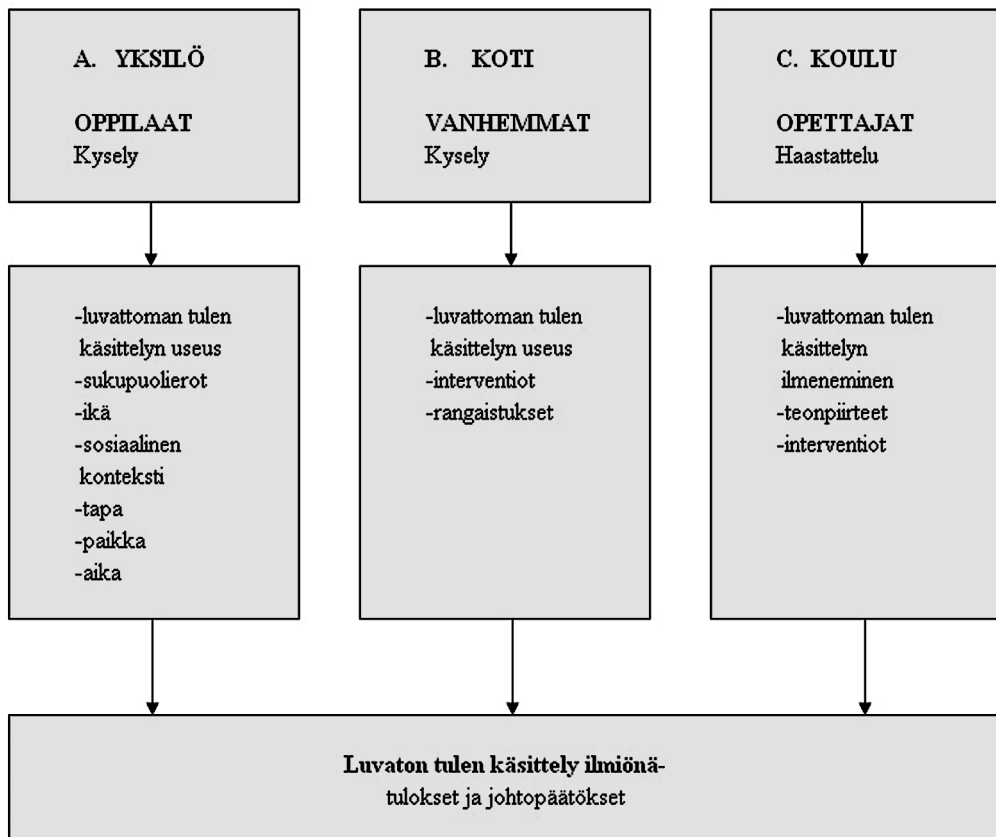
A. YKSILÖ

OPPILAAT
Kysely

B. KOTI

VANHEMMAT
Kysely

C. KOULU

OPETTAJAT
Haastattelu

-luvattoman tulen käsittelyn useus
-sukupuolierot
-ikä
-sosiaalinen konteksti
-tapa
-paikka
-aika

-luvattoman tulen käsittelyn useus
-interventiot
-rangaistukset

-luvattoman tulen käsittelyn ilmeneminen
-teonpiirteet
-interventiot

Luvaton tulen käsittely ilmiönä-
tulokset ja johtopäätökset